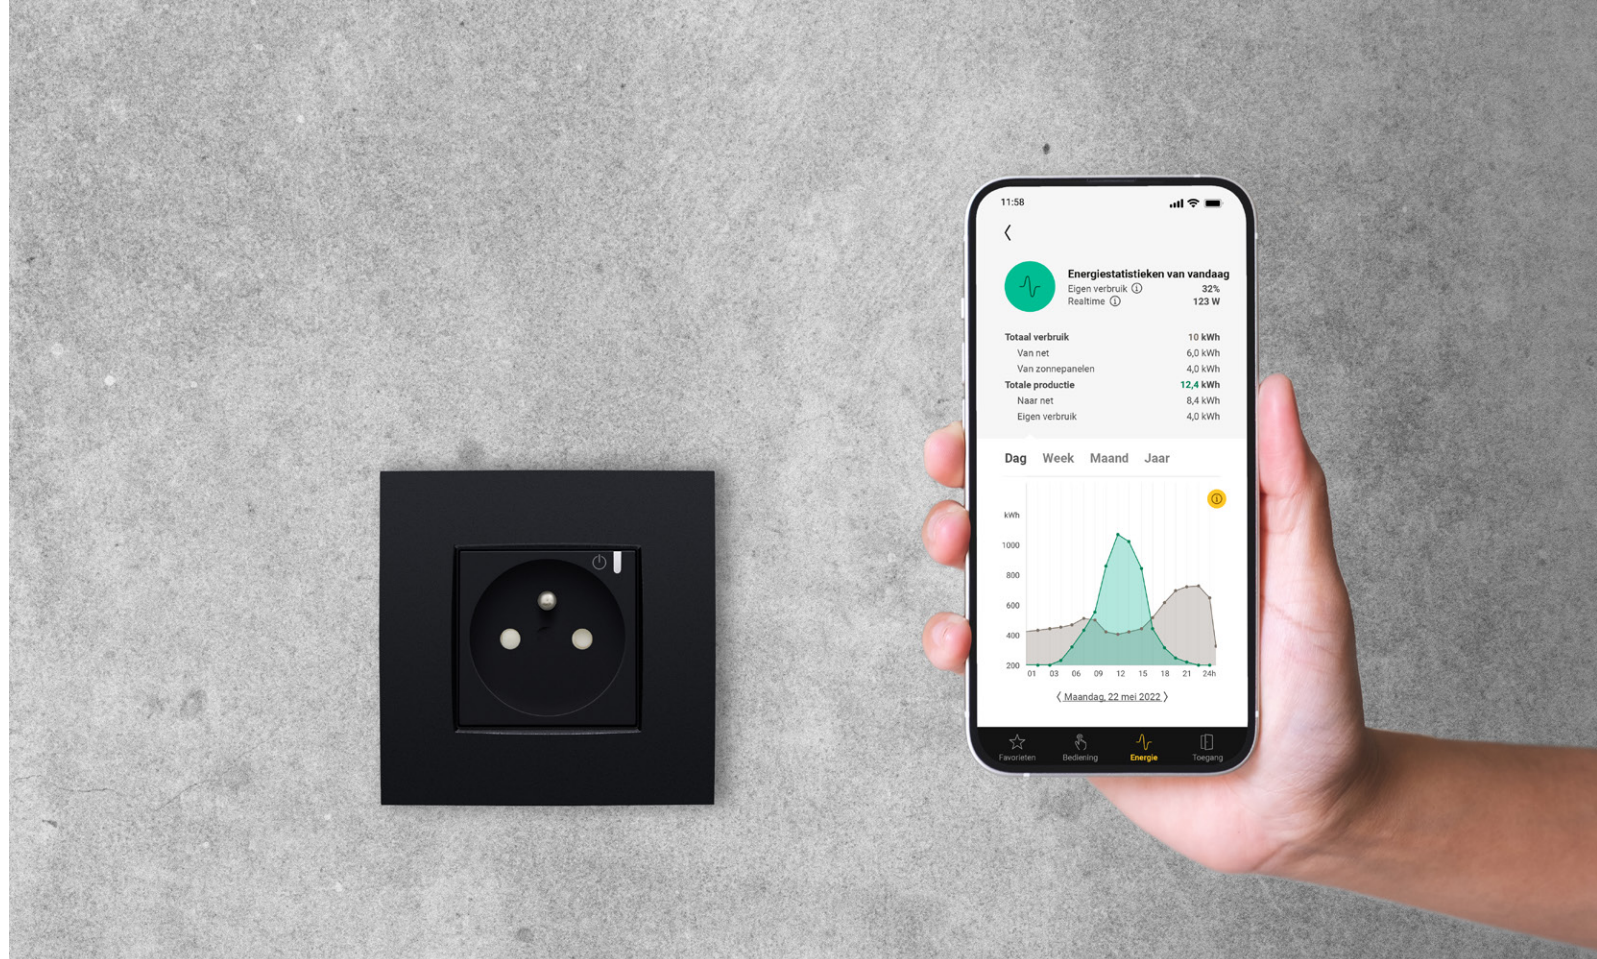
11:58

Energiestatistieken van vandaag
Eigen verbruik 32%
Realtime 123 W

| | |
|---|---|
| Totaal verbruik | 10 kWh |
| Van net | 6,0 kWh |
| Van zonnepanelen | 4,0 kWh |
| Totale productie | 12,4 kWh |
| Naar net | 8,4 kWh |
| Eigen verbruik | 4,0 kWh |

Dag Week Maand Jaar

kWh
1000
800
600
400
200
01 03 06 09 12 15 18 21 24h

Maandag, 22 mei 2022

Favorieten Bediening Energie Toegang